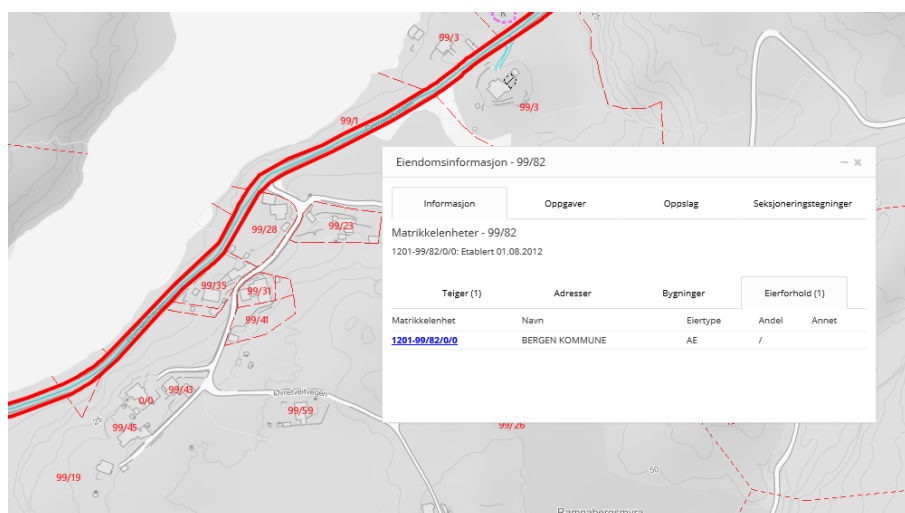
99/3
99/3
99/1
99/28
99/23
99/35
99/31
99/41
99/43
0/0
99/45
99/59
Øvre Veiltvegen
99/26
99/19
50
25
Rampaberasmyra

Eiendomsinformasjon - 99/82

Informasjon | Oppgaver | Oppslag | Seksjoneringstegninger

Matrikkelenheter - 99/82

1201-99/82/0/0: Etablert 01.08.2012

Teiger (1) | Adresser | Bygninger | Eierforhold (1)

| Matrikkelenhet | Navn | Eiertype | Andel | Annet |
|---|---|---|---|---|
| 1201-99/82/0/0 | BERGEN KOMMUNE | AE | / | |